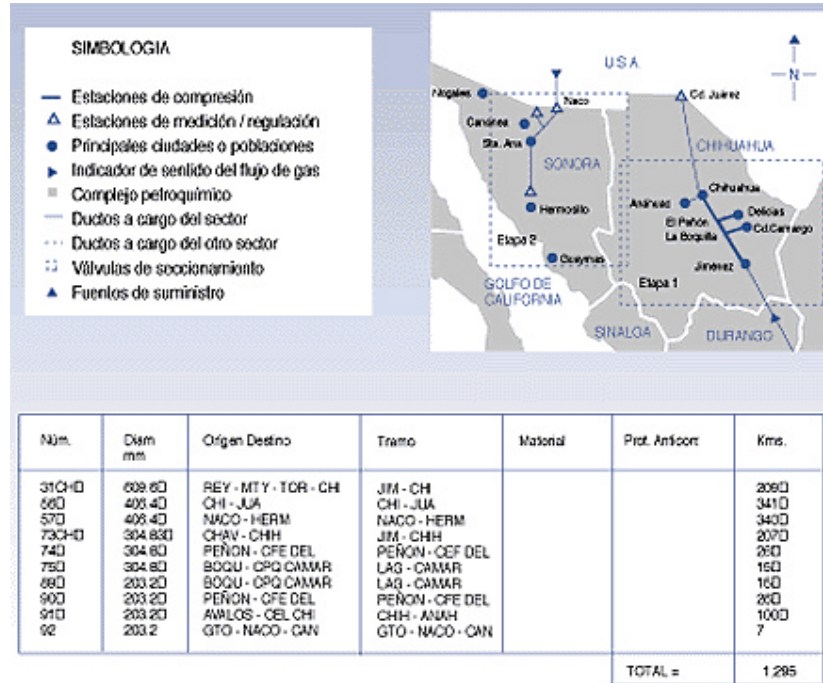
SIMBOLOGIA

Estaciones de compresión
Estaciones de medición / regulación
Principales ciudades o poblaciones
Indicador de sentido del flujo de gas
Complejo petroquímico
Ductos a cargo del sector
Ductos a cargo del otro sector
Válvulas de seccionamiento
Fuentes de suministro

USA
N
Nogales
Naco
Cd. Juárez
Cananea
Sta. Ana
SONORA
CHIHUAHUA
Hermosillo
Anáhuac
Chihuahua
El Peñón
Delicias
La Boquilla
Cd.Camargo
Etapa 2
Guaymas
Etapa 1
Jiménez
GOLFO DE CALIFORNIA
SINALOA
DURANGO

| Núm. | Diam mm | Origen Destino | Tramo | Material | Prot. Anticorr | Kms. |
|---|---|---|---|---|---|---|
| 31CHD<br>56D<br>57D<br>73CHD<br>74D<br>75D<br>89D<br>90D<br>91D<br>92 | 609.6D<br>406.4D<br>406.4D<br>304.83D<br>304.8D<br>304.8D<br>203.2D<br>203.2D<br>203.2D<br>203.2 | REY - MTY - TOR - CHI<br>CHI - JUA<br>NACO - HERM<br>CHAV - CHIH<br>PEÑON - CFE DEL<br>BOQU - CPQ CAMAR<br>BOQU - CPQ CAMAR<br>PEÑON - CFE DEL<br>AVALOS - CEL CHI<br>GTO - NACO - CAN | JIM - CHI<br>CHI - JUA<br>NACO - HERM<br>JIM - CHIH<br>PEÑON - CEF DEL<br>LAG - CAMAR<br>LAG - CAMAR<br>PEÑON - CFE DEL<br>CHIH - ANAH<br>GTO - NACO - CAN | | | 209D<br>341D<br>340D<br>207D<br>26D<br>15D<br>16D<br>26D<br>100D<br>7 |
| | | | | | TOTAL = | 1,295 |